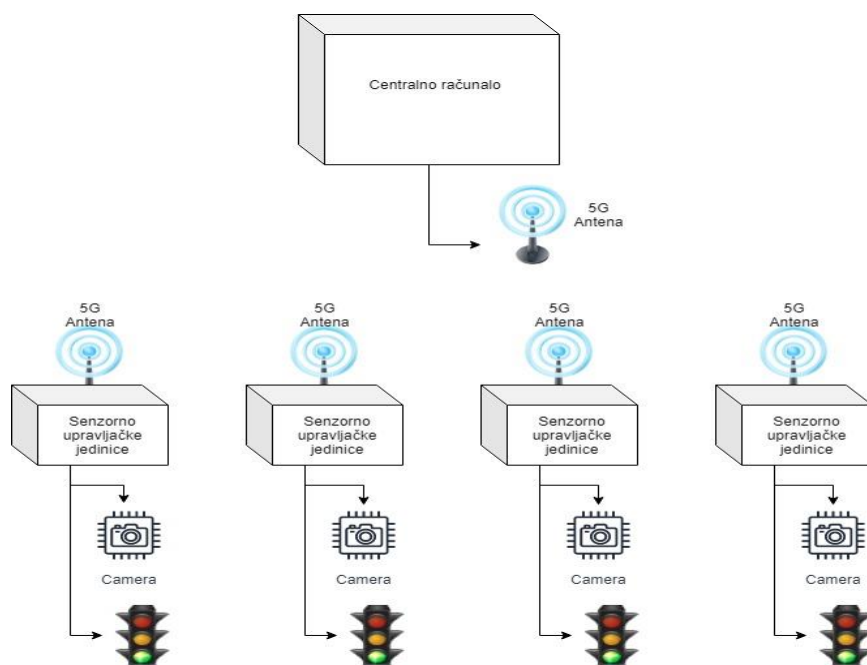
Centralno računalo

5G
Antena

5G
Antena

Senzorno
upravljačke
jedinice

Camera

5G
Antena

Senzorno
upravljačke
jedinice

Camera

5G
Antena

Senzorno
upravljačke
jedinice

Camera

5G
Antena

Senzorno
upravljačke
jedinice

Camera